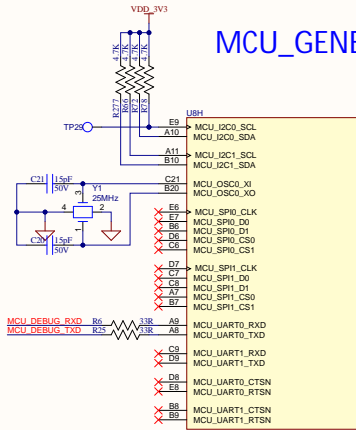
VDD_3V3

MCU_GENE

4.7K 4.7K 4.7K 4.7K

R277 R66 R72 R78

U8H

TP29

E9 MCU_I2C0_SCL
A10 MCU_I2C0_SDA

A11 MCU_I2C1_SCL
B10 MCU_I2C1_SDA

C21 15pF 50V

Y1 25MHz

3 4 1 2

C20 15pF 50V

C21 MCU_OSC0_XI
B20 MCU_OSC0_XO

E6 MCU_SPI0_CLK
E7 MCU_SPI0_D0
B6 MCU_SPI0_D1
D6 MCU_SPI0_CS0
C6 MCU_SPI0_CS1

D7 MCU_SPI1_CLK
C7 MCU_SPI1_D0
C8 MCU_SPI1_D1
A7 MCU_SPI1_CS0
B7 MCU_SPI1_CS1

MCU_DEBUG_RXD R6 33R A9 MCU_UART0_RXD
MCU_DEBUG_TXD R25 33R A8 MCU_UART0_TXD

C9 MCU_UART1_RXD
D9 MCU_UART1_TXD

D8 MCU_UART0_CTSN
E8 MCU_UART0_RTSN

A9 MCU_UART1_CTSN
B9 MCU_UART1_RTSN